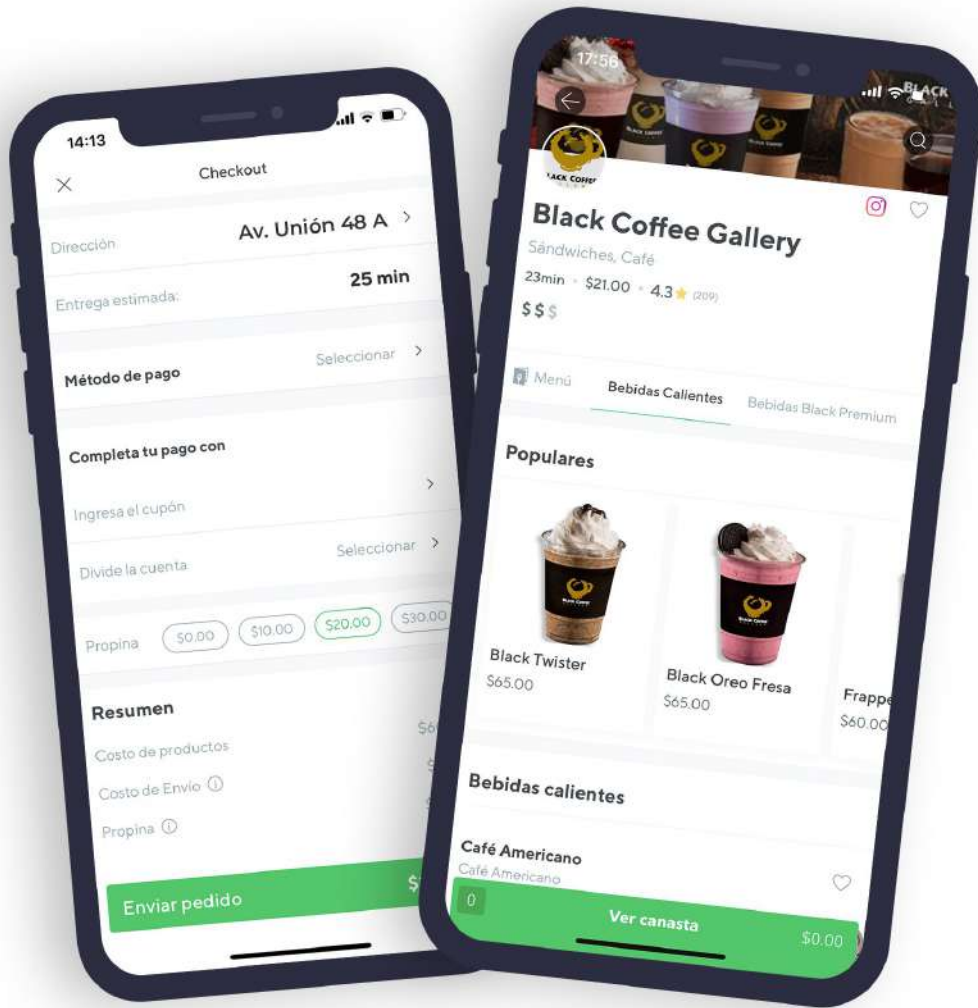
14:13

Checkout

Dirección
Av. Unión 48 A

Entrega estimada:
25 min

Método de pago
Seleccionar

Completa tu pago con

Ingresa el cupón

Divide la cuenta
Seleccionar

Propina
$0.00
$10.00
$20.00
$30.00

Resumen

Costo de productos
$6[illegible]

Costo de Envío

Propina

Enviar pedido
$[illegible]

17:56

BLACK

Black Coffee Gallery
Sándwiches, Café
23min · $21.00 · 4.3 (209)
$ $ $

Menú
Bebidas Calientes
Bebidas Black Premium

Populares

Black Twister
$65.00

Black Oreo Fresa
$65.00

Frappe
$60.00

Bebidas calientes

Café Americano
Café Americano

0
Ver canasta
$0.00